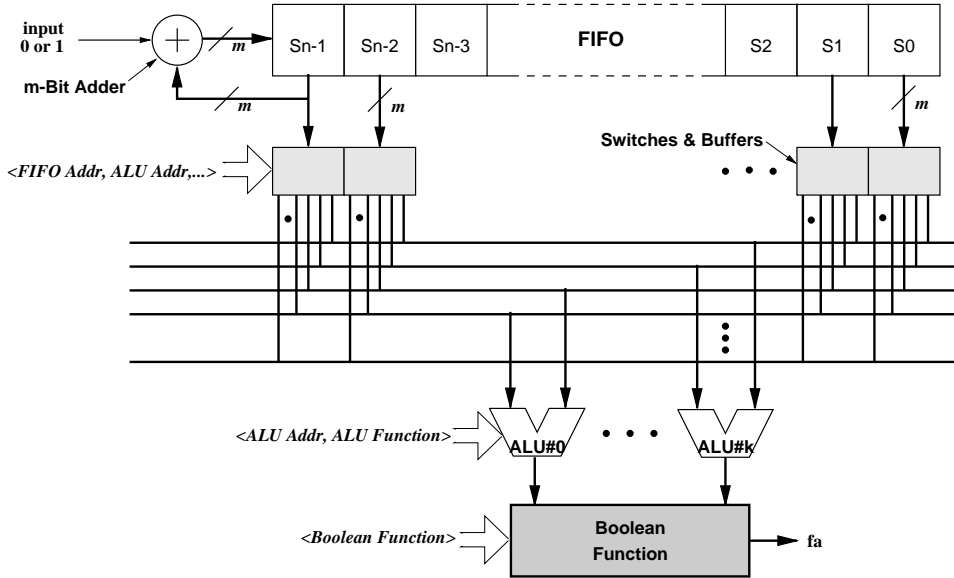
input
0 or 1

m-Bit Adder

m

m

m

m

Sn-1

Sn-2

Sn-3

FIFO

S2

S1

S0

Switches & Buffers

<FIFO Addr, ALU Addr,...>

<ALU Addr, ALU Function>

ALU#0

ALU#k

<Boolean Function>

Boolean Function

fa